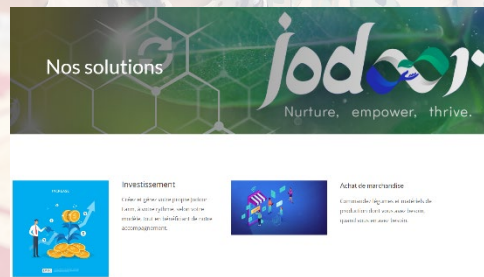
Nos solutions

jodoor

Nurture, empower, thrive.

Investissement

Créez et gérez votre propre Jodoor Farm, à votre rythme, selon votre modèle, tout en bénéficiant de notre accompagnement.

Achat de marchandise

Commandez légumes et matériels de production dont vous avez besoin, quand vous en avez besoin.